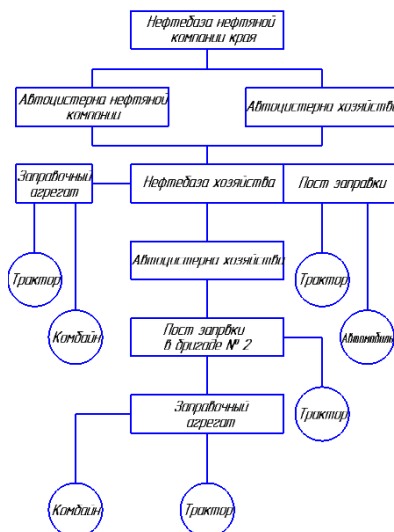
Нефтебаза нефтяной компании края

Автоцистерна нефтяной компании

Автоцистерна хозяйства

Заправочный агрегат

Нефтебаза хозяйства

Пост заправки

Трактор

Комбайн

Автоцистерна хозяйства

Трактор

Автомобиль

Пост запрвки в бригаде № 2

Трактор

Заправочный агрегат

Комбайн

Трактор